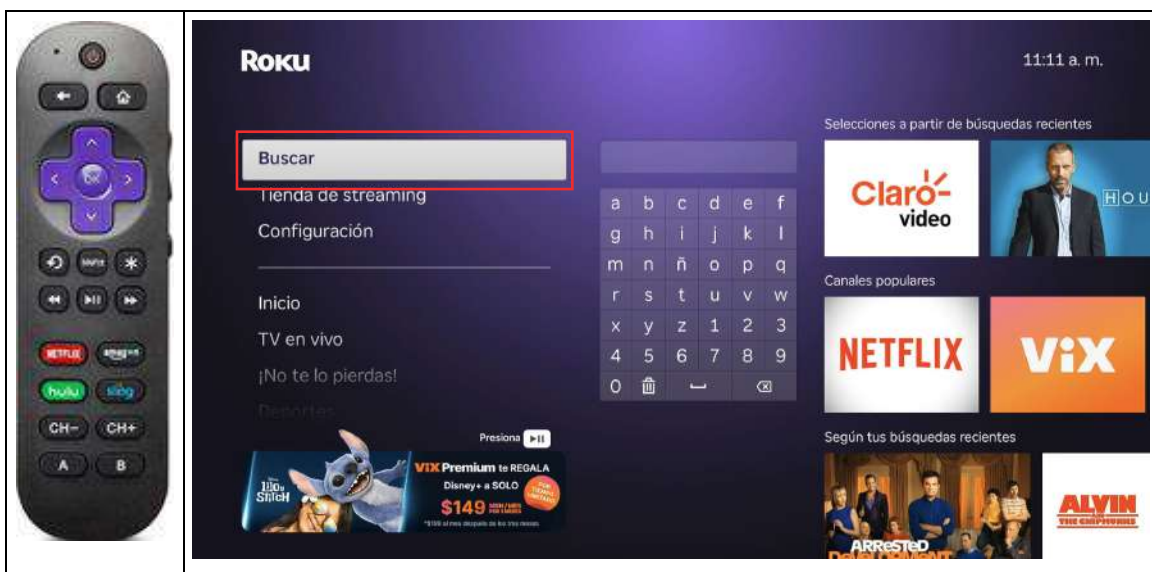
OK

NETFLIX amazon
hulu sling
CH− CH+
A B

Roku

11:11 a. m.

Buscar
Tienda de streaming
Configuración

Inicio
TV en vivo
¡No te lo pierdas!
Deportes

| a | b | c | d | e | f |
|---|---|---|---|---|---|
| g | h | i | j | k | l |
| m | n | ñ | o | p | q |
| r | s | t | u | v | w |
| x | y | z | 1 | 2 | 3 |
| 4 | 5 | 6 | 7 | 8 | 9 |
| 0 | 🗑 | ⎵ | | ⌫ | |

Presiona ▶II

Lilo & Stitch
ViX Premium te REGALA
Disney+ a SOLO
$149 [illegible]
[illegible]

Selecciones a partir de búsquedas recientes
Claro- video
HOU

Canales populares
NETFLIX
ViX

Según tus búsquedas recientes
ARRESTED DEVELOPMENT
ALVIN AND THE CHIPMUNKS